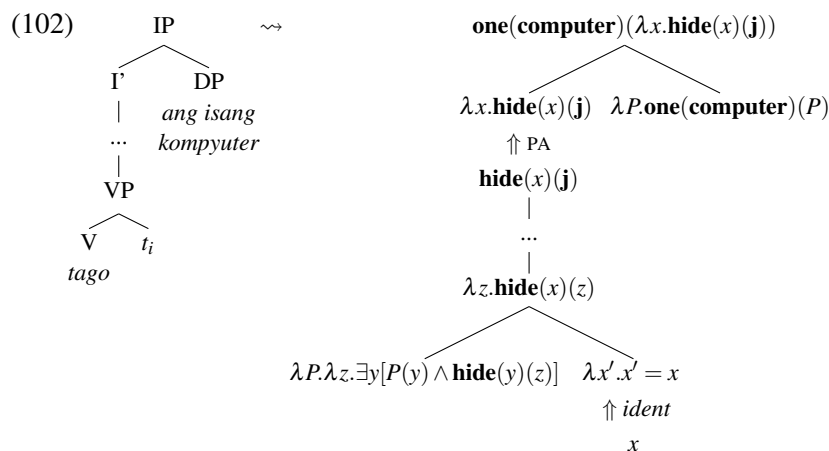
(102) IP $\rightsquigarrow$

I' DP
*ang isang kompyuter*

...

VP

V $t_i$
*tago*

$\textbf{one}(\textbf{computer})(\lambda x.\textbf{hide}(x)(\textbf{j}))$

$\lambda x.\textbf{hide}(x)(\textbf{j})$ $\lambda P.\textbf{one}(\textbf{computer})(P)$

$\Uparrow$ PA

$\textbf{hide}(x)(\textbf{j})$

...

$\lambda z.\textbf{hide}(x)(z)$

$\lambda P.\lambda z.\exists y[P(y) \wedge \textbf{hide}(y)(z)]$ $\lambda x'.x' = x$

$\Uparrow$ *ident*

$x$